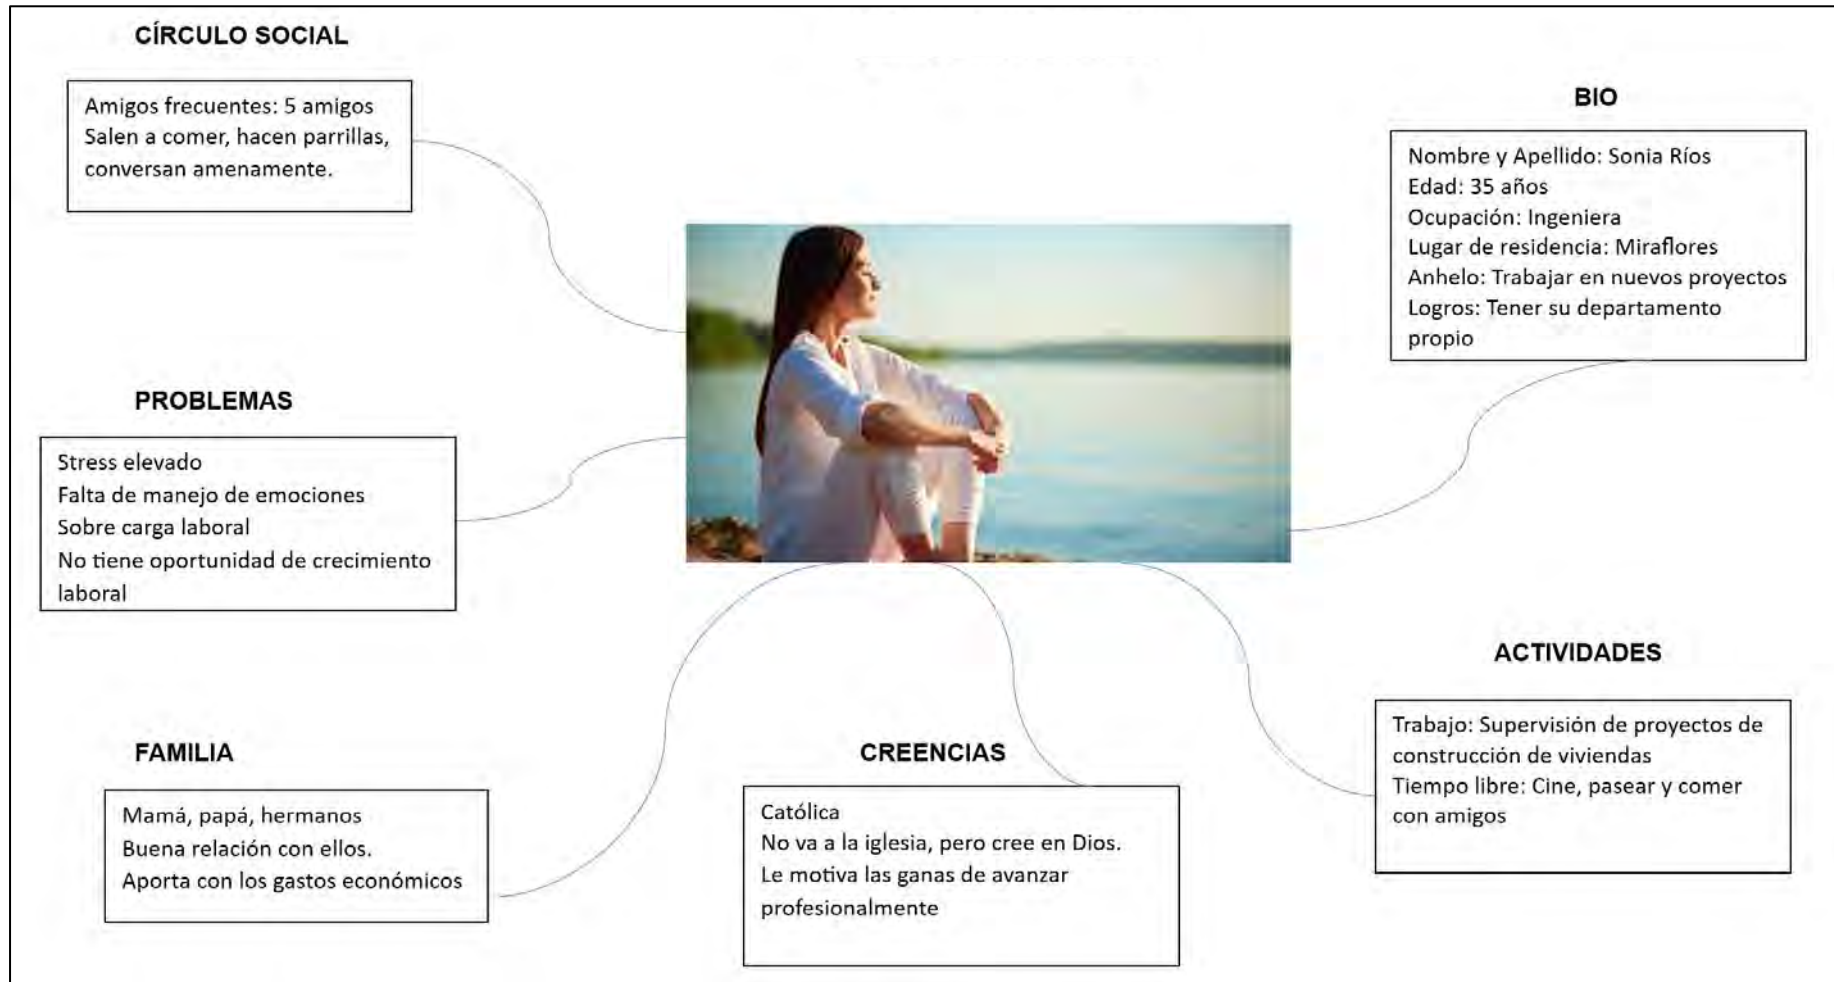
CÍRCULO SOCIAL

Amigos frecuentes: 5 amigos
Salen a comer, hacen parrillas, conversan amenamente.

BIO

Nombre y Apellido: Sonia Ríos
Edad: 35 años
Ocupación: Ingeniera
Lugar de residencia: Miraflores
Anhelo: Trabajar en nuevos proyectos
Logros: Tener su departamento propio

PROBLEMAS

Stress elevado
Falta de manejo de emociones
Sobre carga laboral
No tiene oportunidad de crecimiento laboral

ACTIVIDADES

Trabajo: Supervisión de proyectos de construcción de viviendas
Tiempo libre: Cine, pasear y comer con amigos

FAMILIA

Mamá, papá, hermanos
Buena relación con ellos.
Aporta con los gastos económicos

CREENCIAS

Católica
No va a la iglesia, pero cree en Dios.
Le motiva las ganas de avanzar profesionalmente